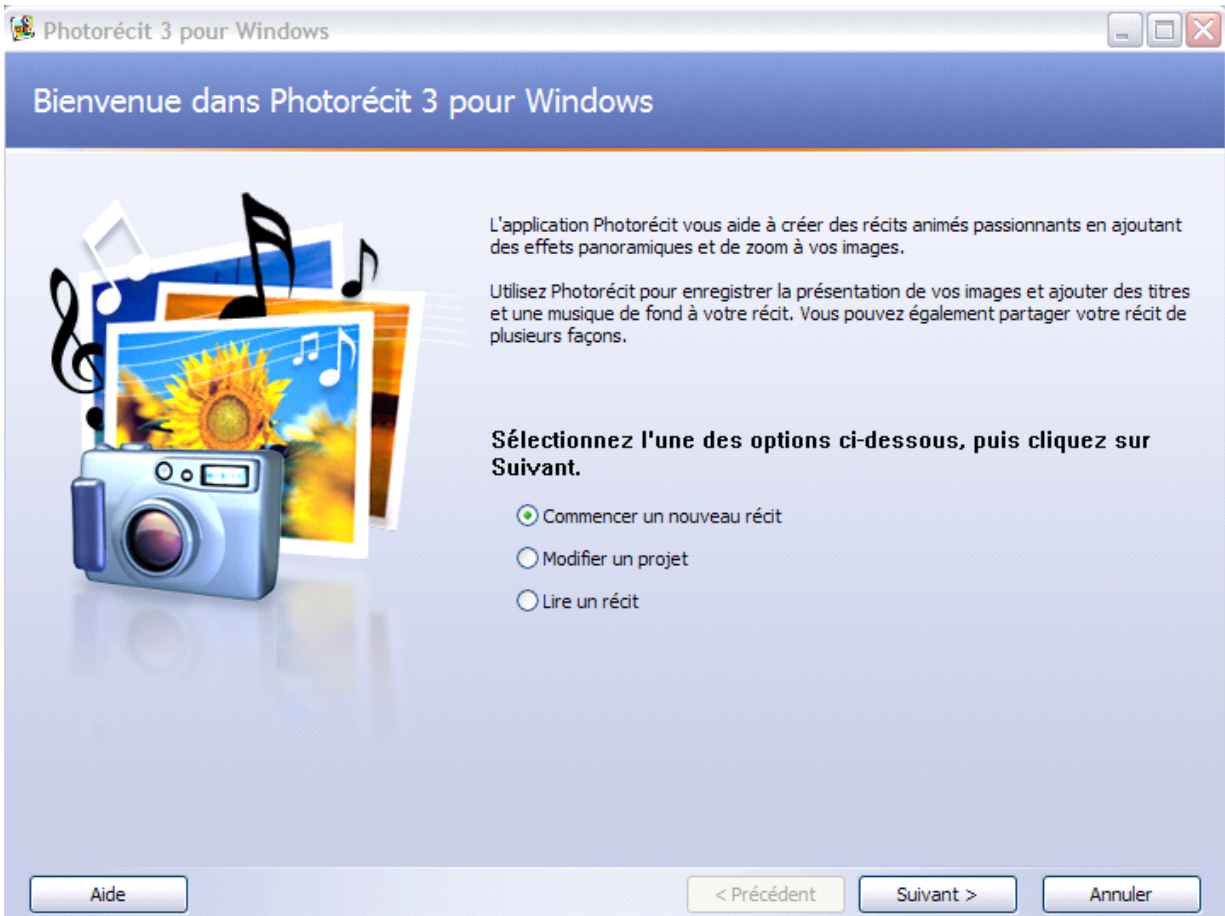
Photorécit 3 pour Windows

Bienvenue dans Photorécit 3 pour Windows

L'application Photorécit vous aide à créer des récits animés passionnants en ajoutant des effets panoramiques et de zoom à vos images.

Utilisez Photorécit pour enregistrer la présentation de vos images et ajouter des titres et une musique de fond à votre récit. Vous pouvez également partager votre récit de plusieurs façons.

Sélectionnez l'une des options ci-dessous, puis cliquez sur Suivant.

Commencer un nouveau récit

Modifier un projet

Lire un récit

Aide

< Précédent

Suivant >

Annuler